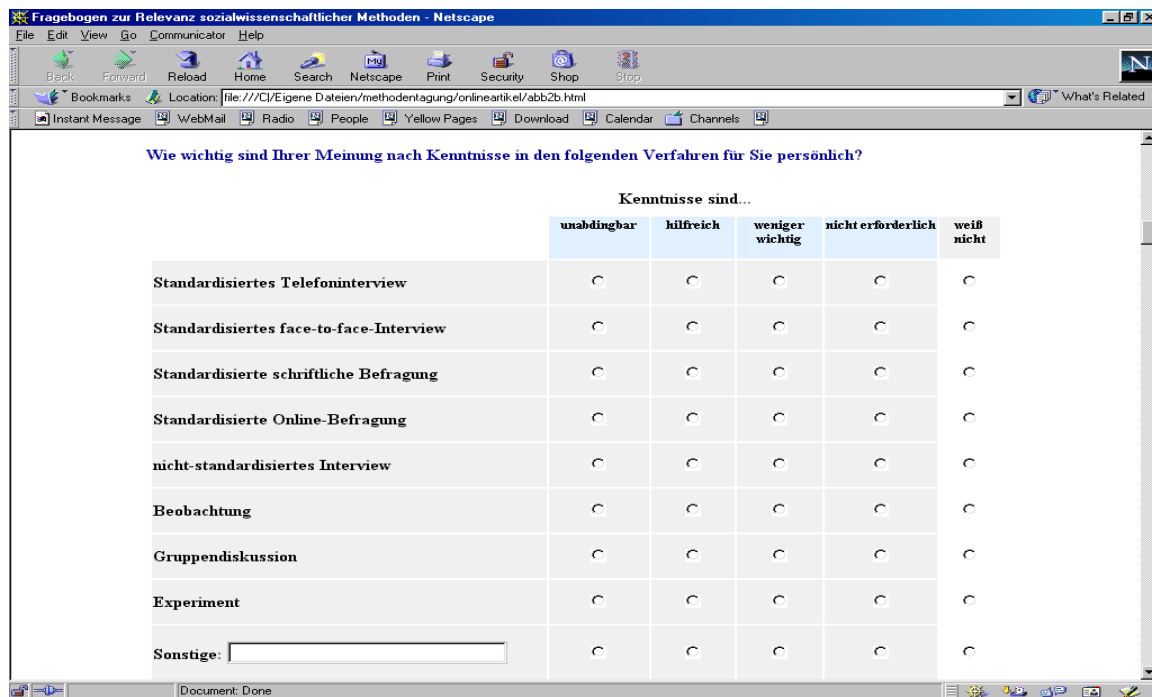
Fragebogen zur Relevanz sozialwissenschaftlicher Methoden - Netscape

File Edit View Go Communicator Help

Back Forward Reload Home Search Netscape Print Security Shop Stop

Bookmarks Location: file:///C|/Eigene Dateien/methodentagung/onlineartikel/abb2b.html What's Related

Instant Message WebMail Radio People Yellow Pages Download Calendar Channels

Wie wichtig sind Ihrer Meinung nach Kenntnisse in den folgenden Verfahren für Sie persönlich?

Kenntnisse sind...

| | unabdingbar | hilfreich | weniger wichtig | nicht erforderlich | weiß nicht |
|---|---|---|---|---|---|
| Standardisiertes Telefoninterview | | | | | |
| Standardisiertes face-to-face-Interview | | | | | |
| Standardisierte schriftliche Befragung | | | | | |
| Standardisierte Online-Befragung | | | | | |
| nicht-standardisiertes Interview | | | | | |
| Beobachtung | | | | | |
| Gruppendiskussion | | | | | |
| Experiment | | | | | |
| Sonstige: | | | | | |

Document: Done